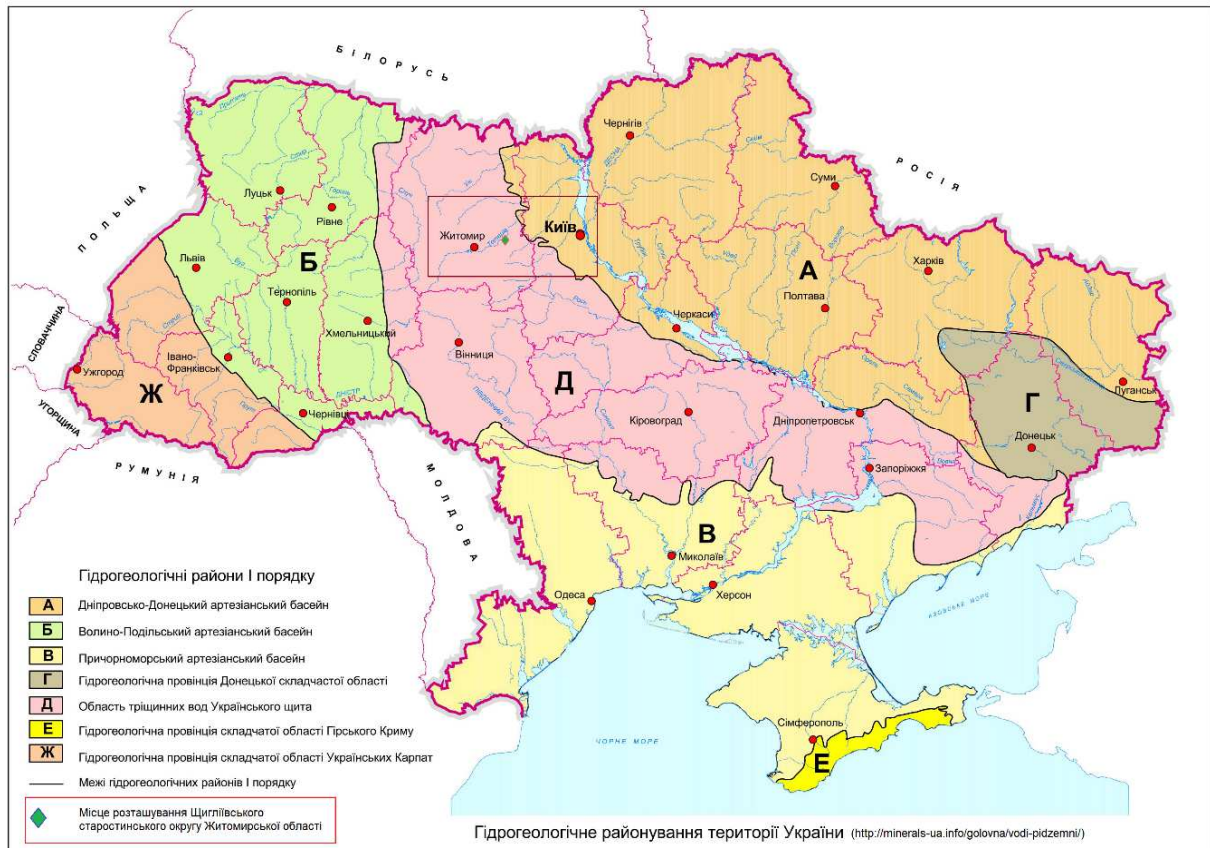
БІЛОРУСЬ

ПОЛЬЩА

РОСІЯ

СЛОВАЧЧИНА

УГОРЩИНА

РУМУНІЯ

МОЛДОВА

Чернігів

Суми

Луцьк

Рівне

Житомир

Київ

Харків

Львів

Б

А

Тернопіль

Полтава

Хмельницький

Черкаси

Івано-Франківськ

Вінниця

Ужгород

Д

Г

Луганськ

Ж

Кіровоград

Дніпропетровськ

Донецьк

Чернівці

Запоріжжя

В

Миколаїв

Одеса

Херсон

АЗОВСЬКЕ МОРЕ

ЧОРНЕ МОРЕ

Сімферополь

Е

Гідрогеологічні райони І порядку

| | |
|---|---|
| А | Дніпровсько-Донецький артезіанський басейн |
| Б | Волино-Подільський артезіанський басейн |
| В | Причорноморський артезіанський басейн |
| Г | Гідрогеологічна провінція Донецької складчастої області |
| Д | Область тріщинних вод Українського щита |
| Е | Гідрогеологічна провінція складчатої області Гірського Криму |
| Ж | Гідрогеологічна провінція складчатої області Українських Карпат |

Межі гідрогеологічних районів І порядку

Місце розташування Щиглїівського старостинського округу Житомирської області

Гідрогеологічне районування території України (http://minerals-ua.info/golovna/vodi-pidzemni/)